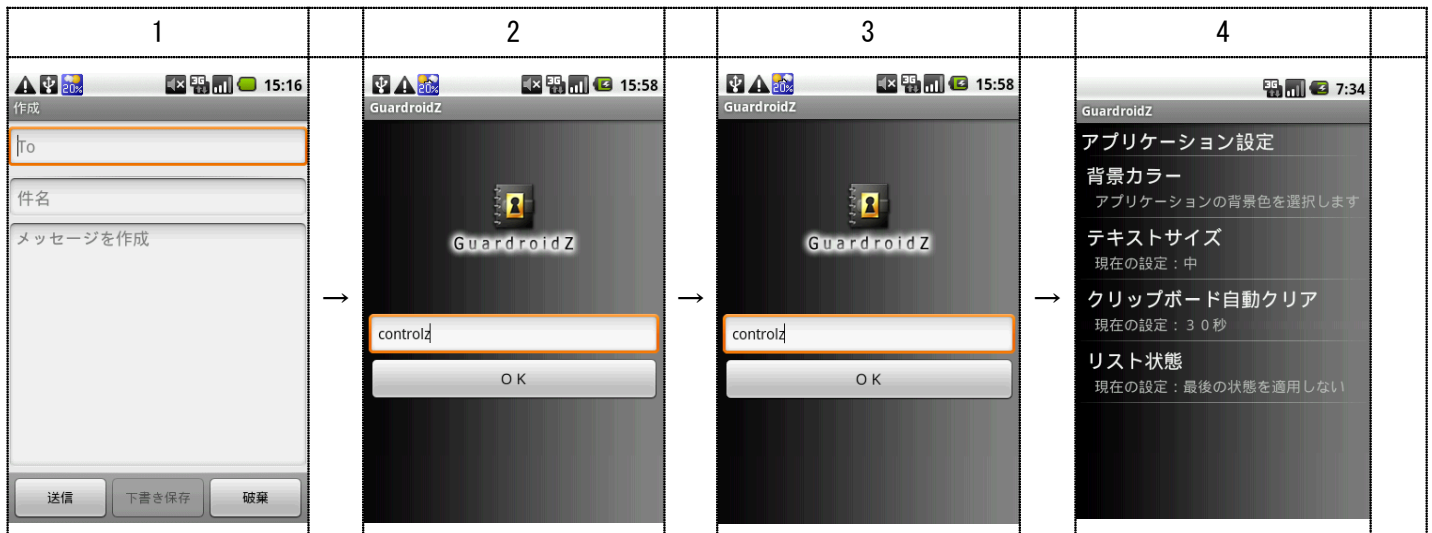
| 1 | | 2 | | 3 | | 4 | |
|---|---|---|---|---|---|---|---|

1

20% 15:16
作成
To
件名
メッセージを作成
送信 下書き保存 破棄

→

2

20% 15:58
GuardroidZ
GuardroidZ
controlz
OK

→

3

20% 15:58
GuardroidZ
GuardroidZ
controlz
OK

→

4

7:34
GuardroidZ
アプリケーション設定
背景カラー
アプリケーションの背景色を選択します
テキストサイズ
現在の設定：中
クリップボード自動クリア
現在の設定：３０秒
リスト状態
現在の設定：最後の状態を適用しない